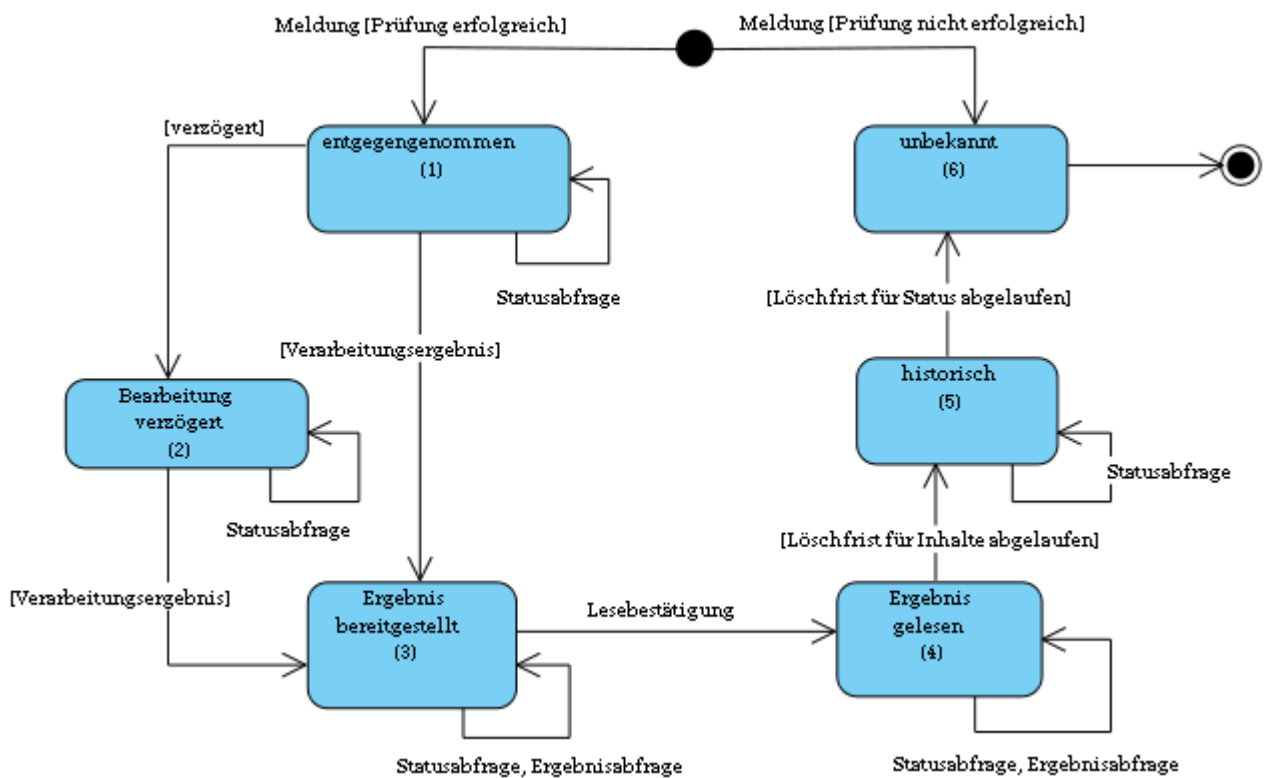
Meldung [Prüfung erfolgreich]

Meldung [Prüfung nicht erfolgreich]

[verzögert]

entgegengenommen
(1)

Statusabfrage

unbekannt
(6)

[Löschfrist für Status abgelaufen]

[Verarbeitungsergebnis]

Bearbeitung verzögert
(2)

Statusabfrage

historisch
(5)

Statusabfrage

[Löschfrist für Inhalte abgelaufen]

[Verarbeitungsergebnis]

Ergebnis bereitgestellt
(3)

Lesebestätigung

Ergebnis gelesen
(4)

Statusabfrage, Ergebnisabfrage

Statusabfrage, Ergebnisabfrage